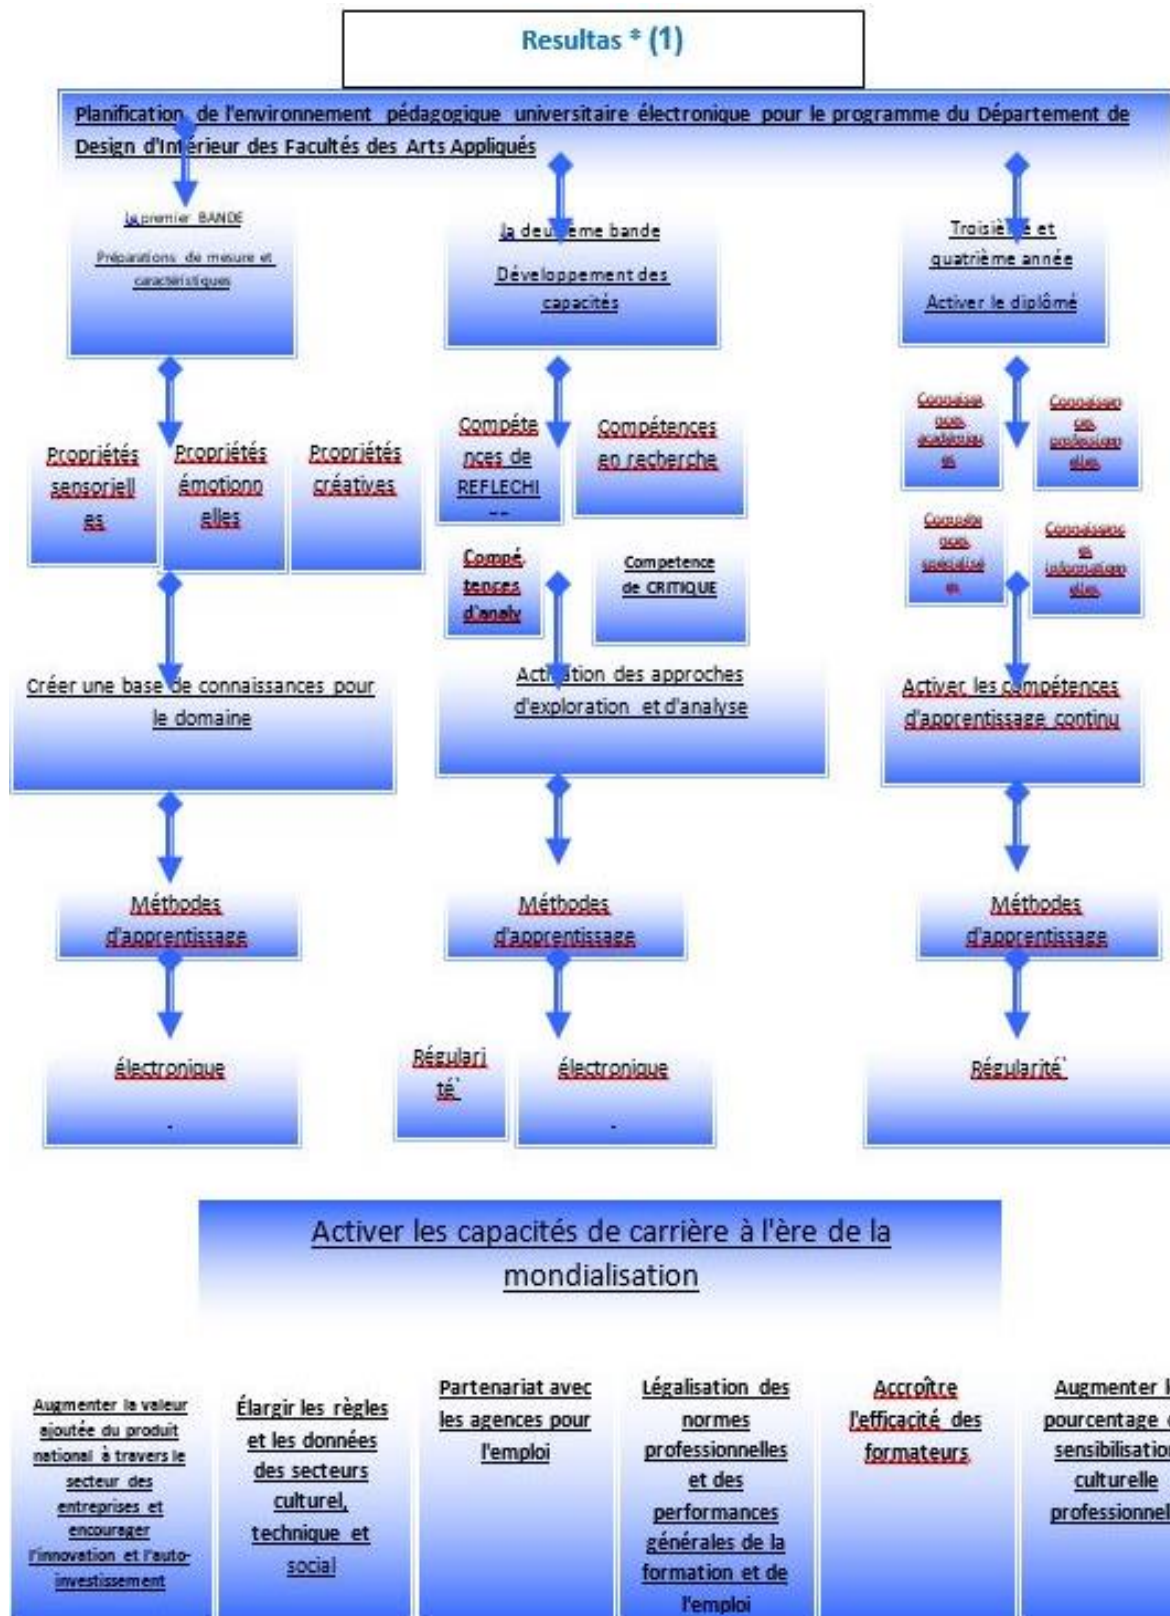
Resultas * (1)

Planification de l'environnement pédagogique universitaire électronique pour le programme du Département de Design d'Intérieur des Facultés des Arts Appliqués

la premier BANDE

Préparations de mesure et caractéristiques

la deu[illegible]ème bande

Développement des capacités

Troisiè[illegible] et quatrième année

Activer le diplômé

Propriétés sensorielles

Propriétés émotionnelles

Propriétés créatives

Compétences de REFLECHI --

Compétences en recherche

Compétences d'analy

Competence de CRITIQUE

Connaissances académiques

Connaissances professionnelles

Compétences spécialisées

Connaissances informationelles

Créer une base de connaissances pour le domaine

Activation des approches d'exploration et d'analyse

Activer les compétences d'apprentissage continu

Méthodes d'apprentissage

Méthodes d'apprentissage

Méthodes d'apprentissage

électronique

-

Régularité`

électronique

-

Régularité`

Activer les capacités de carrière à l'ère de la mondialisation

Augmenter la valeur ajoutée du produit national à travers le secteur des entreprises et encourager l'innovation et l'auto-investissement

Élargir les règles et les données des secteurs culturel, technique et social

Partenariat avec les agences pour l'emploi

Légalisation des normes professionnelles et des performances générales de la formation et de l'emploi

Accroître l'efficacité des formateurs

Augmenter l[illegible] pourcentage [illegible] sensibilisation culturelle professionnel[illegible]